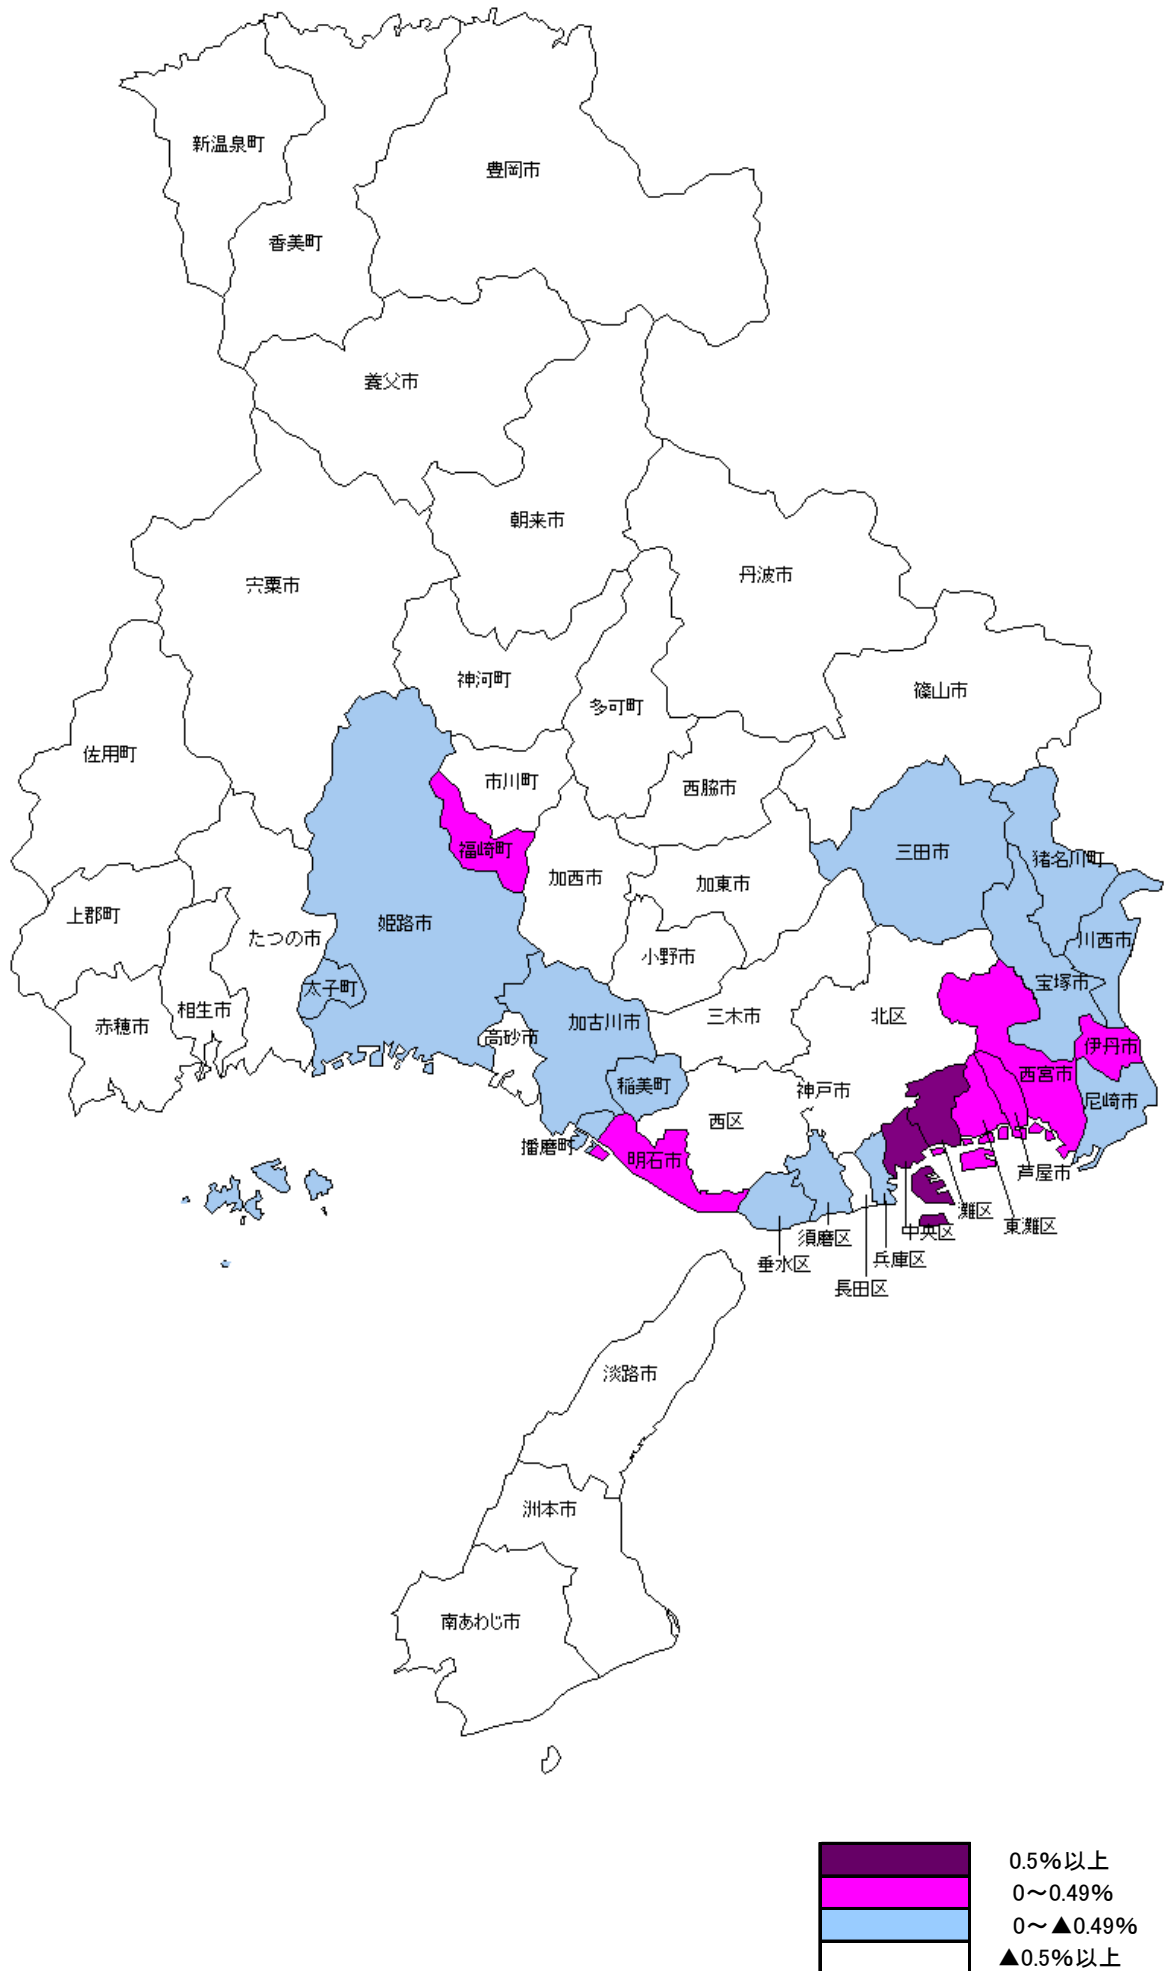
新温泉町
豊岡市
香美町
養父市
朝来市
宍粟市
丹波市
神河町
篠山市
多可町
佐用町
市川町
西脇市
福崎町
三田市
猪名川町
加西市
加東市
上郡町
姫路市
たつの市
川西市
小野市
宝塚市
太子町
三木市
北区
赤穂市
相生市
加古川市
伊丹市
高砂市
西宮市
稲美町
神戸市
尼崎市
西区
播磨町
明石市
芦屋市
灘区
東灘区
中央区
須磨区
兵庫区
垂水区
長田区
淡路市
洲本市
南あわじ市

0.5%以上
0～0.49%
0～▲0.49%
▲0.5%以上